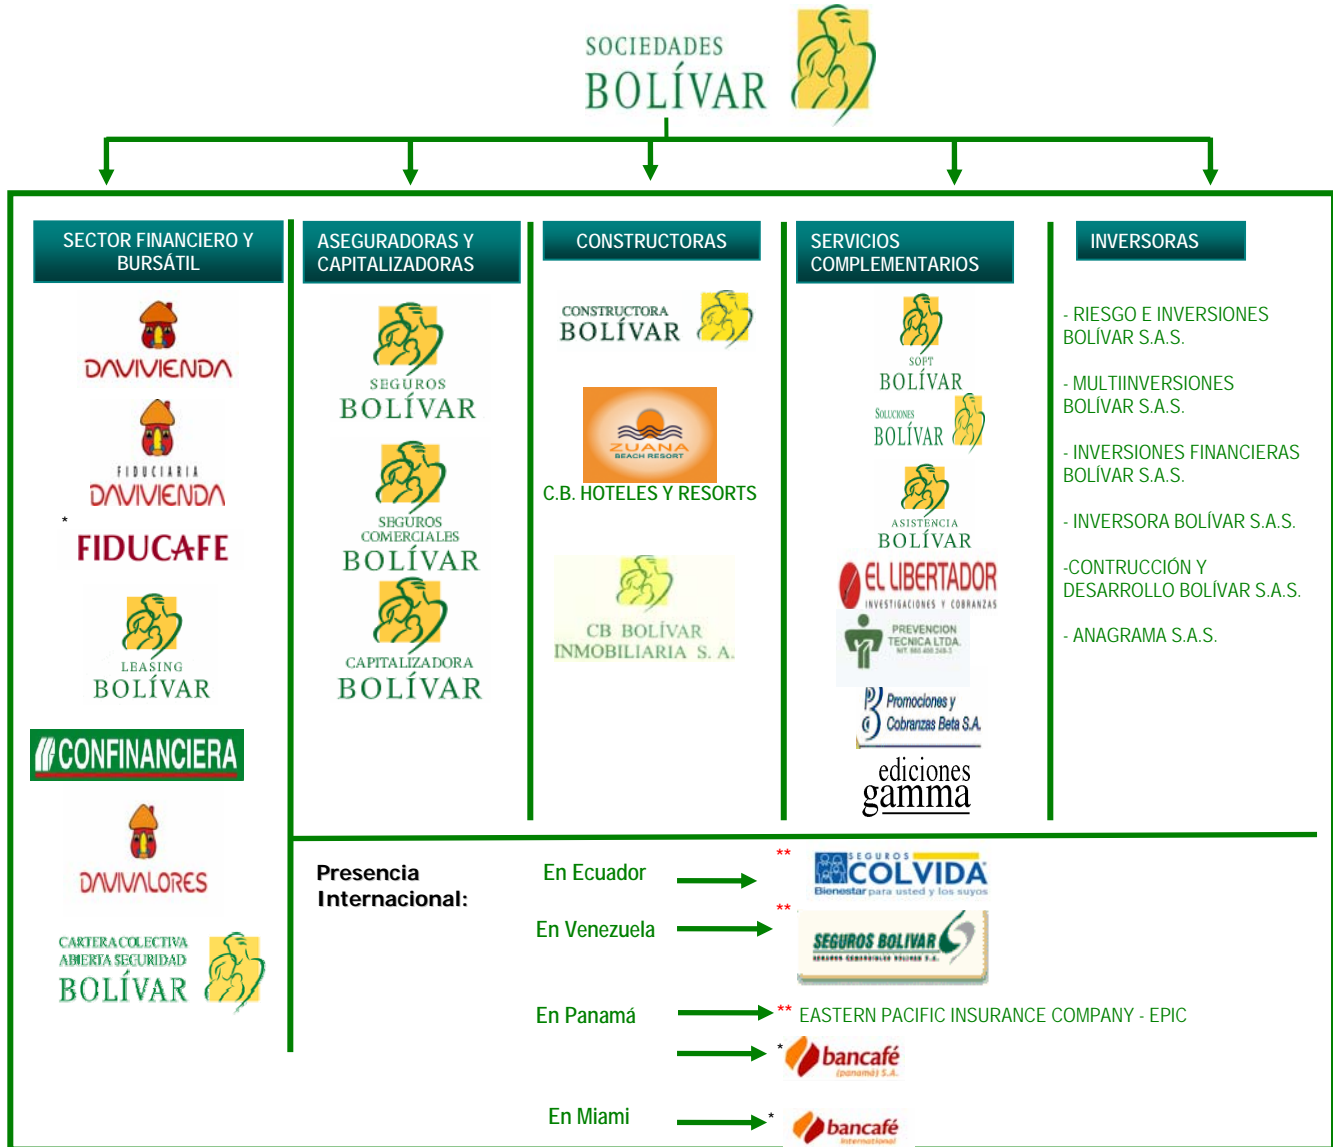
SOCIEDADES
BOLÍVAR

SECTOR FINANCIERO Y BURSÁTIL

DAVIVIENDA

FIDUCIARIA
DAVIVIENDA

*
FIDUCAFE

LEASING
BOLÍVAR

CONFINANCIERA

DAVIVALORES

CARTERA COLECTIVA ABIERTA SEGURIDAD
BOLÍVAR

ASEGURADORAS Y CAPITALIZADORAS

SEGUROS
BOLÍVAR

SEGUROS COMERCIALES
BOLÍVAR

CAPITALIZADORA
BOLÍVAR

CONSTRUCTORAS

CONSTRUCTORA
BOLÍVAR

ZUANA
BEACH RESORT

C.B. HOTELES Y RESORTS

CB BOLÍVAR
INMOBILIARIA S. A.

SERVICIOS COMPLEMENTARIOS

SOFT
BOLÍVAR

Soluciones
BOLÍVAR

ASISTENCIA
BOLÍVAR

EL LIBERTADOR
INVESTIGACIONES Y COBRANZAS

PREVENCION TECNICA LTDA.
NIT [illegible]

Promociones y Cobranzas Beta S.A.

ediciones
gamma

INVERSORAS

- RIESGO E INVERSIONES BOLÍVAR S.A.S.

- MULTIINVERSIONES BOLÍVAR S.A.S.

- INVERSIONES FINANCIERAS BOLÍVAR S.A.S.

- INVERSORA BOLÍVAR S.A.S.

-CONTRUCCIÓN Y DESARROLLO BOLÍVAR S.A.S.

- ANAGRAMA S.A.S.

Presencia Internacional:

En Ecuador
**
SEGUROS
COLVIDA
Bienestar para usted y los suyos

En Venezuela
**
SEGUROS BOLIVAR
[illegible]

En Panamá
** EASTERN PACIFIC INSURANCE COMPANY - EPIC

*
bancafé
(panamá) S.A.

En Miami
*
bancafé
international